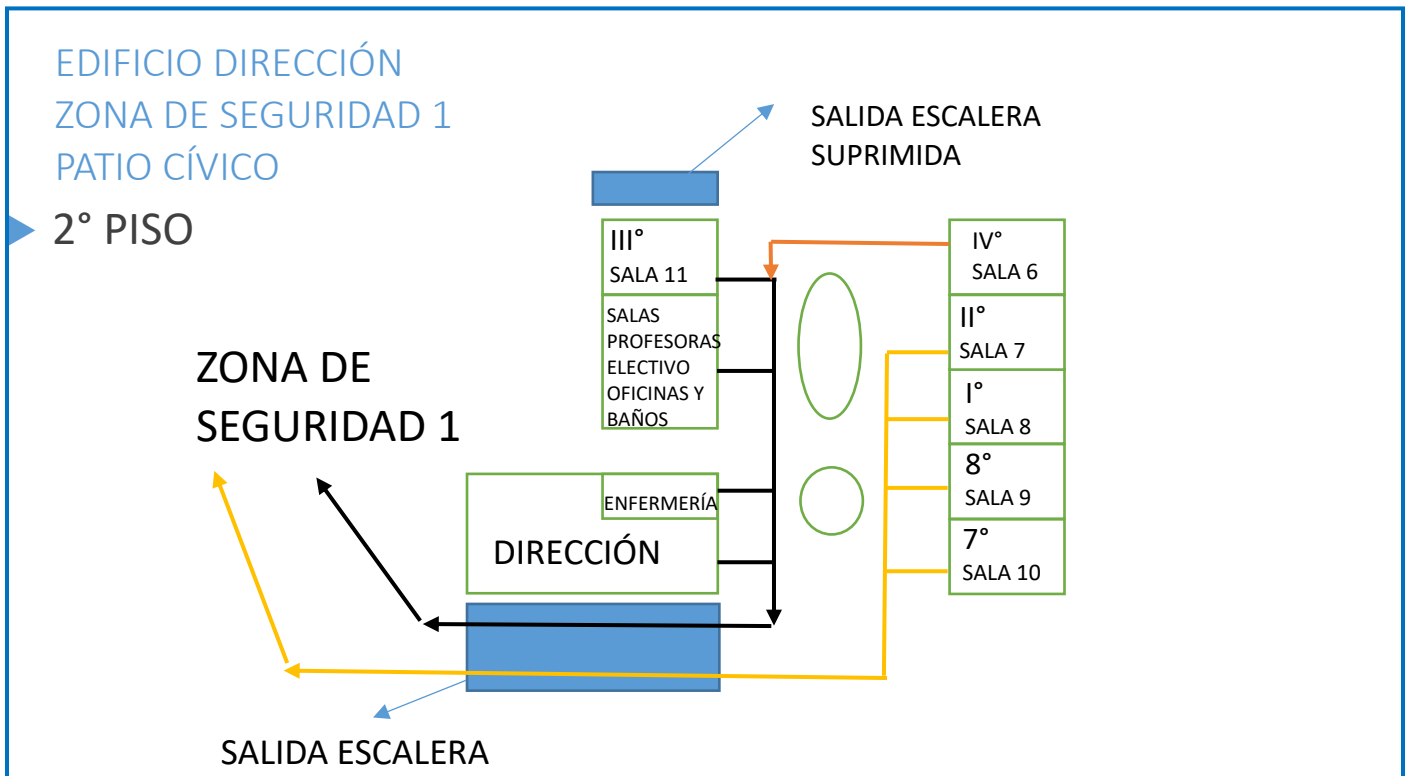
EDIFICIO DIRECCIÓN
ZONA DE SEGURIDAD 1
PATIO CÍVICO

2° PISO

SALIDA ESCALERA SUPRIMIDA

III°
SALA 11

SALAS PROFESORAS ELECTIVO OFICINAS Y BAÑOS

IV°
SALA 6

II°
SALA 7

I°
SALA 8

8°
SALA 9

7°
SALA 10

ZONA DE SEGURIDAD 1

ENFERMERÍA

DIRECCIÓN

SALIDA ESCALERA